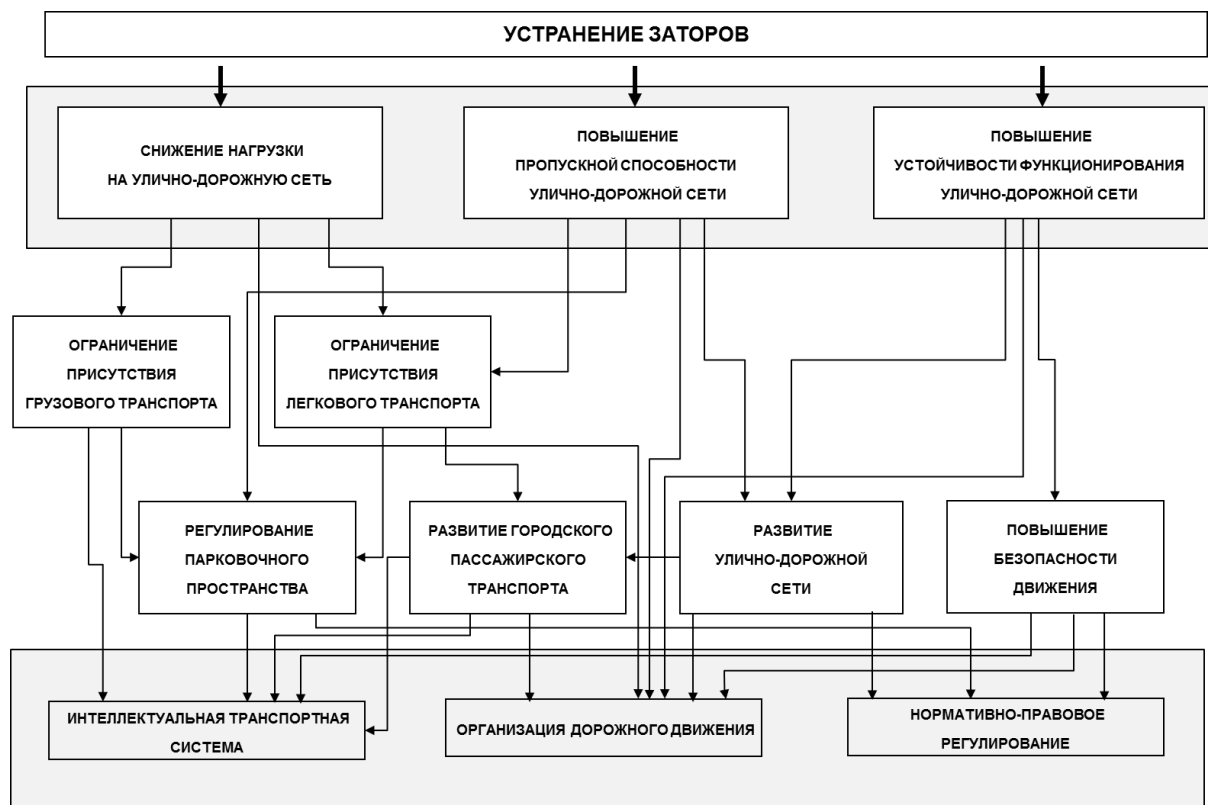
УСТРАНЕНИЕ ЗАТОРОВ

СНИЖЕНИЕ НАГРУЗКИ НА УЛИЧНО-ДОРОЖНУЮ СЕТЬ

ПОВЫШЕНИЕ ПРОПУСКНОЙ СПОСОБНОСТИ УЛИЧНО-ДОРОЖНОЙ СЕТИ

ПОВЫШЕНИЕ УСТОЙЧИВОСТИ ФУНКЦИОНИРОВАНИЯ УЛИЧНО-ДОРОЖНОЙ СЕТИ

ОГРАНИЧЕНИЕ ПРИСУТСТВИЯ ГРУЗОВОГО ТРАНСПОРТА

ОГРАНИЧЕНИЕ ПРИСУТСТВИЯ ЛЕГКОВОГО ТРАНСПОРТА

РЕГУЛИРОВАНИЕ ПАРКОВОЧНОГО ПРОСТРАНСТВА

РАЗВИТИЕ ГОРОДСКОГО ПАССАЖИРСКОГО ТРАНСПОРТА

РАЗВИТИЕ УЛИЧНО-ДОРОЖНОЙ СЕТИ

ПОВЫШЕНИЕ БЕЗОПАСНОСТИ ДВИЖЕНИЯ

ИНТЕЛЛЕКТУАЛЬНАЯ ТРАНСПОРТНАЯ СИСТЕМА

ОРГАНИЗАЦИЯ ДОРОЖНОГО ДВИЖЕНИЯ

НОРМАТИВНО-ПРАВОВОЕ РЕГУЛИРОВАНИЕ